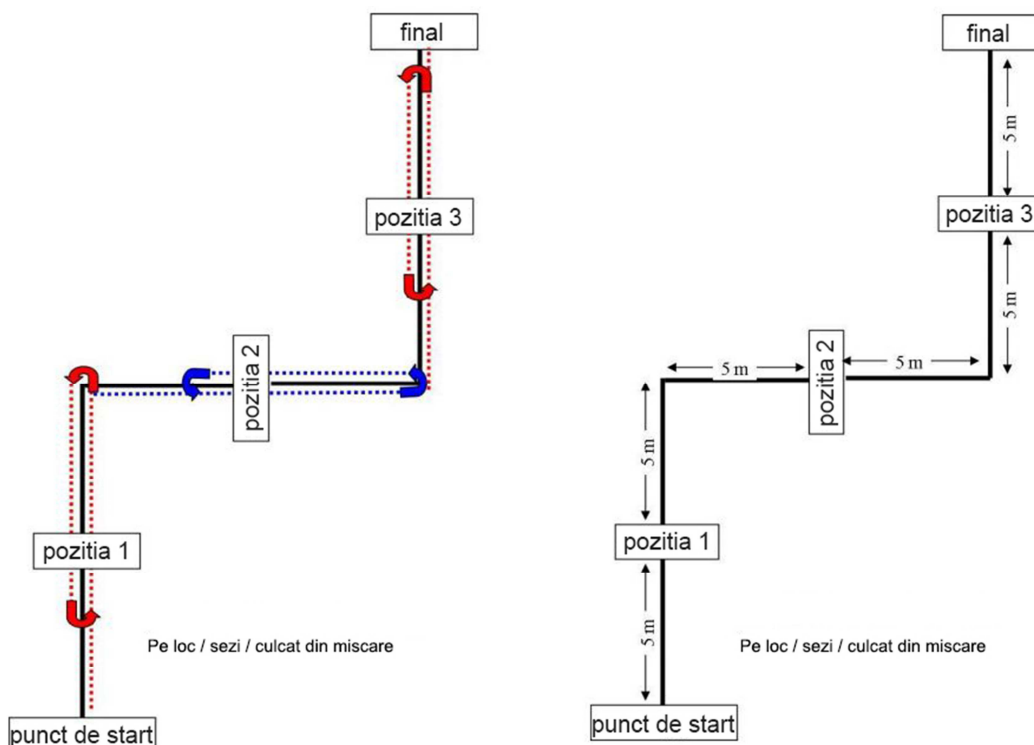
final

pozitia 3

pozitia 2

pozitia 1

Pe loc / sezi / culcat din miscare

punct de start

final

5 m

pozitia 3

5 m

5 m

pozitia 2

5 m

5 m

pozitia 1

5 m

Pe loc / sezi / culcat din miscare

punct de start